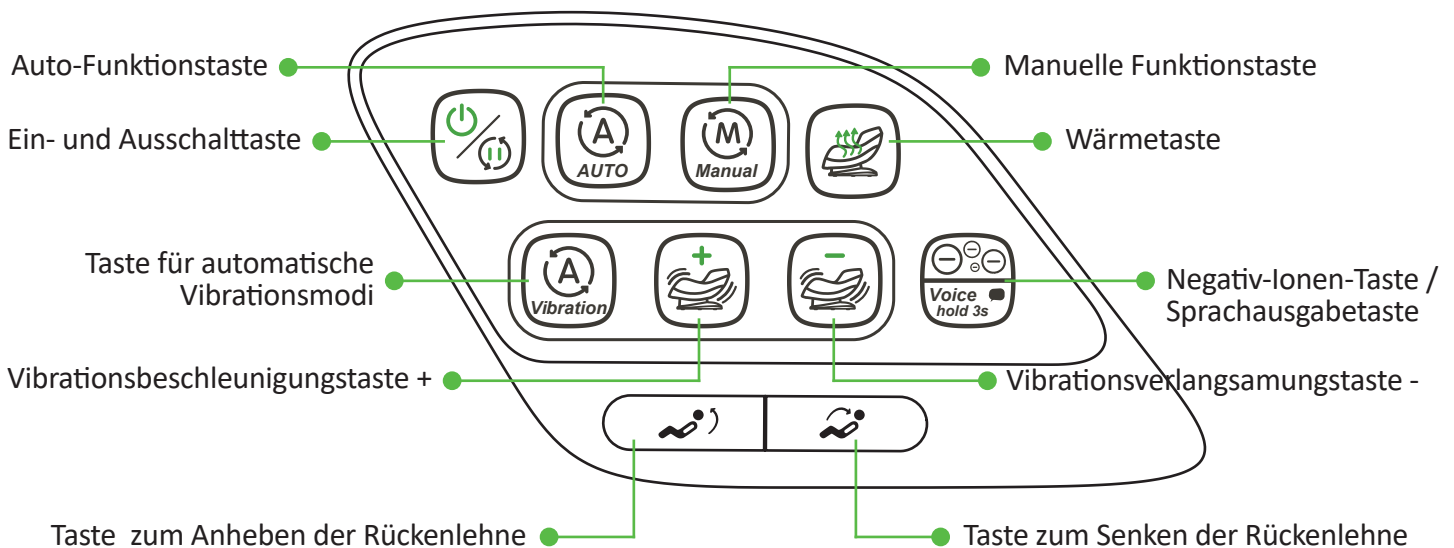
Auto-Funktionstaste

Manuelle Funktionstaste

Ein- und Ausschalttaste

A
AUTO

M
Manual

Wärmetaste

Taste für automatische Vibrationsmodi

A
Vibration

+

-

Voice
hold 3s

Negativ-Ionen-Taste / Sprachausgabetaste

Vibrationsbeschleunigungstaste +

Vibrationsverlangsamungstaste -

Taste zum Anheben der Rückenlehne

Taste zum Senken der Rückenlehne